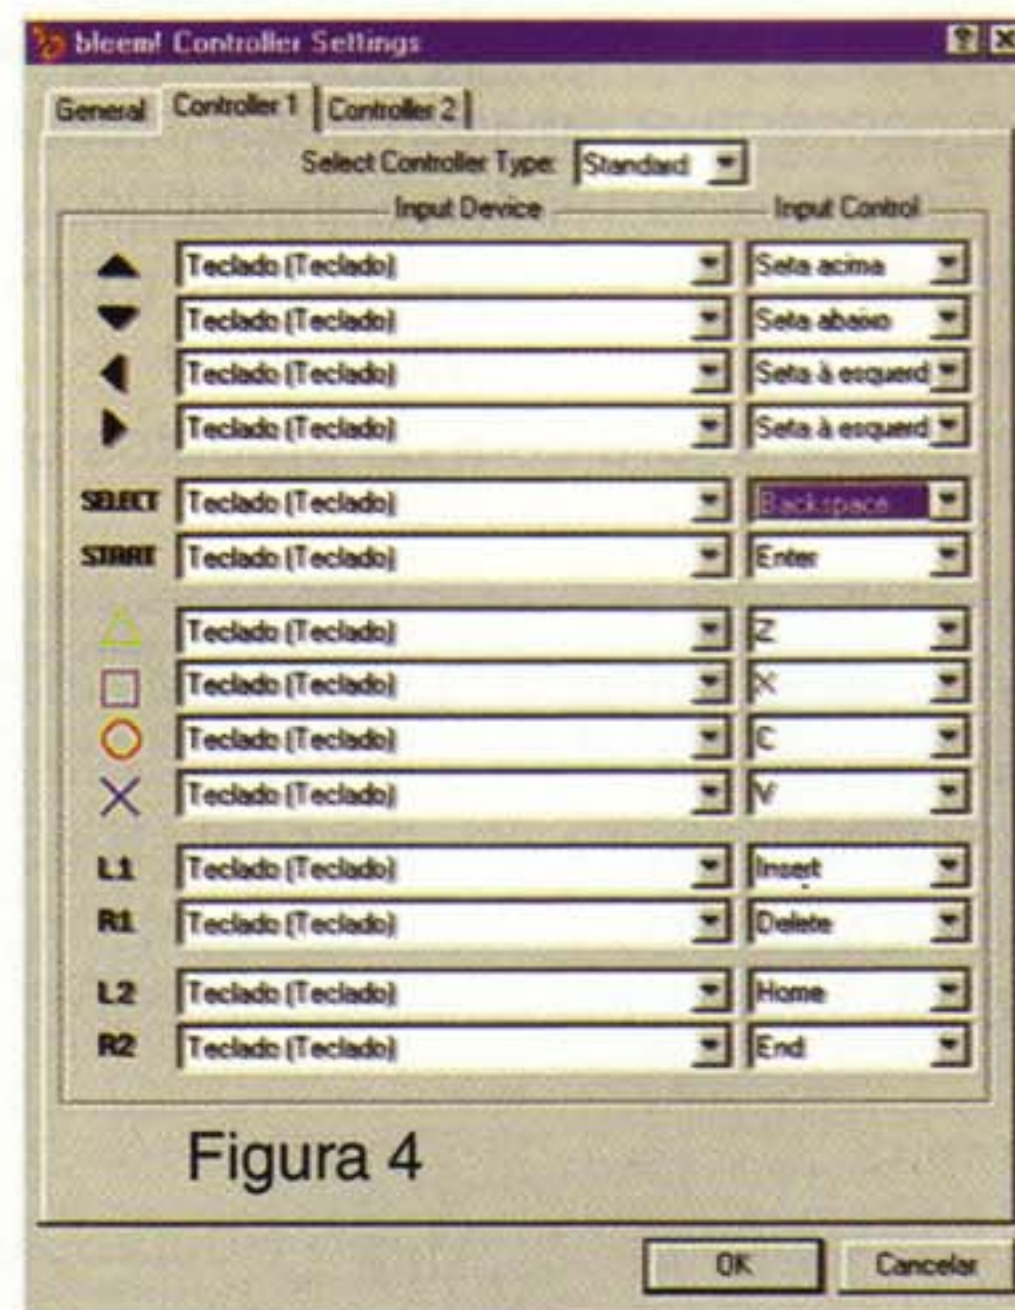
bleem! Controller Settings

General | Controller 1 | Controller 2

Select Controller Type: Standard

Input Device | Input Control

Teclado (Teclado) | Seta acima
Teclado (Teclado) | Seta abaixo
Teclado (Teclado) | Seta à esquerd
Teclado (Teclado) | Seta à esquerd

SELECT Teclado (Teclado) | Backspace
START Teclado (Teclado) | Enter

Teclado (Teclado) | Z
Teclado (Teclado) | X
Teclado (Teclado) | C
Teclado (Teclado) | V

L1 Teclado (Teclado) | Insert
R1 Teclado (Teclado) | Delete

L2 Teclado (Teclado) | Home
R2 Teclado (Teclado) | End

Figura 4

OK | Cancelar